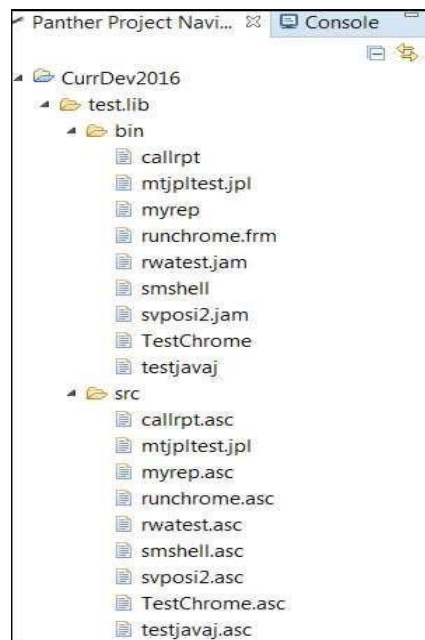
Panther Project Navi... ☒ Console

CurrDev2016
test.lib
bin
callrpt
mtjpltest.jpl
myrep
runchrome.frm
rwatest.jam
smshell
svposi2.jam
TestChrome
testjavaj
src
callrpt.asc
mtjpltest.jpl
myrep.asc
runchrome.asc
rwatest.asc
smshell.asc
svposi2.asc
TestChrome.asc
testjavaj.asc